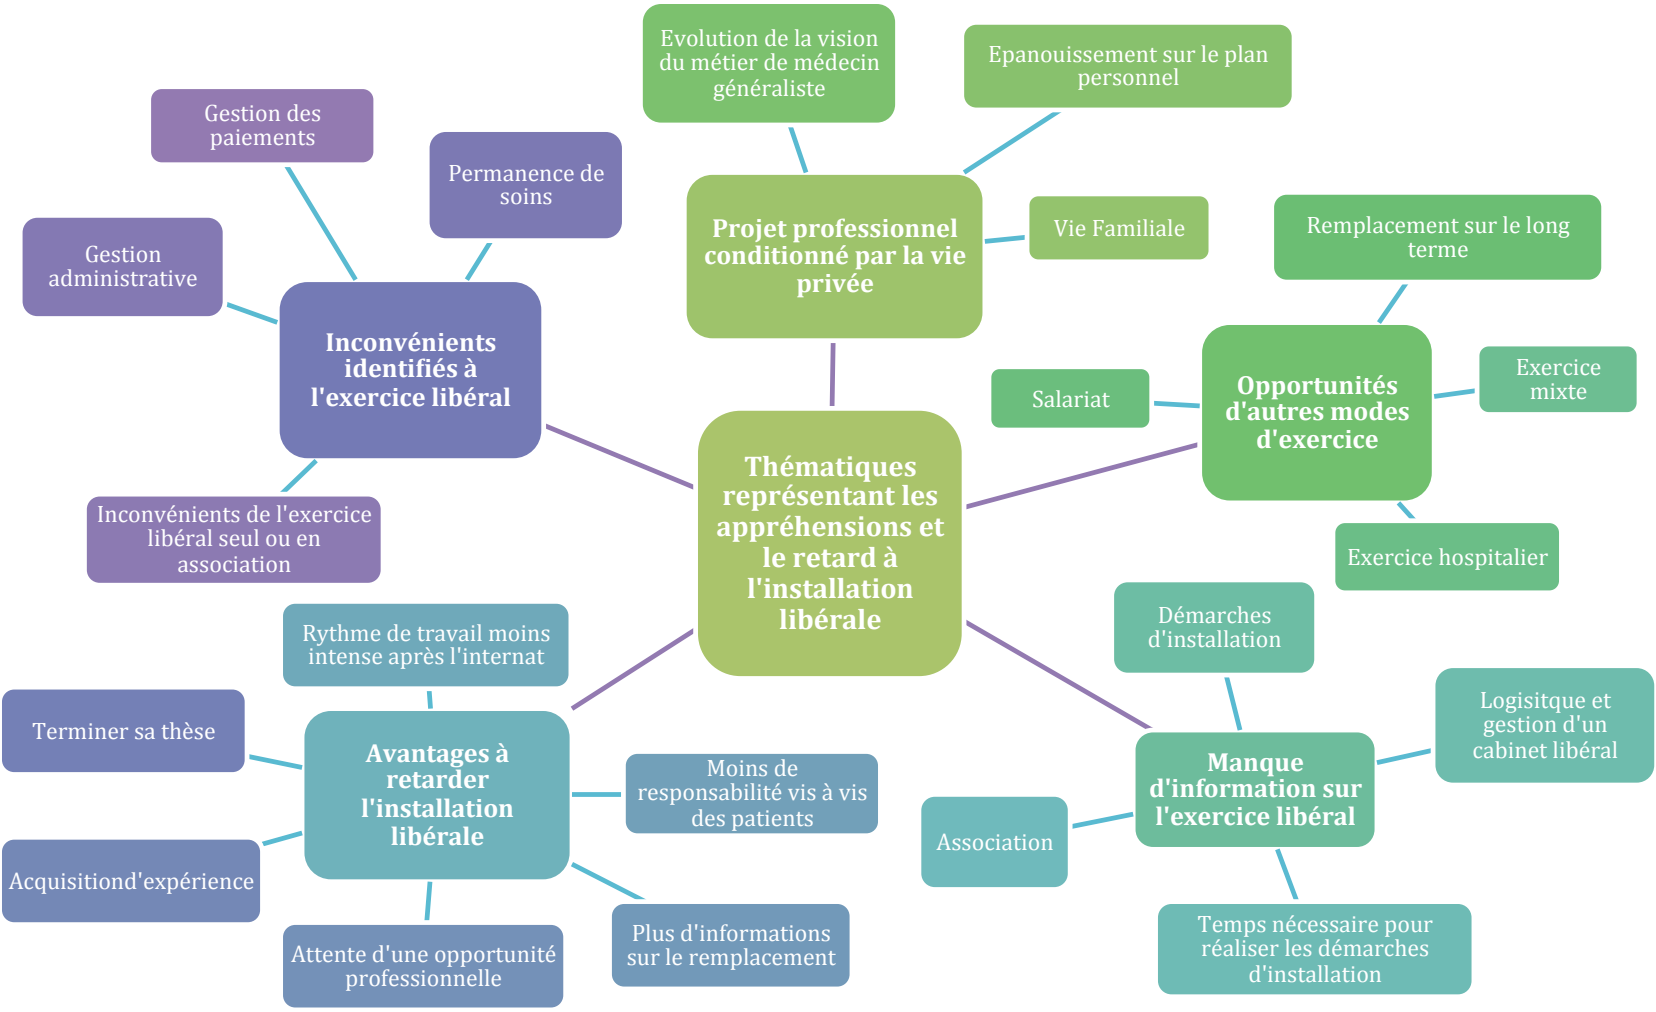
Thématiques représentant les appréhensions et le retard à l'installation libérale

Projet professionnel conditionné par la vie privée

Evolution de la vision du métier de médecin généraliste

Epanouissement sur le plan personnel

Vie Familiale

Inconvénients identifiés à l'exercice libéral

Gestion des paiements

Permanence de soins

Gestion administrative

Inconvénients de l'exercice libéral seul ou en association

Opportunités d'autres modes d'exercice

Remplacement sur le long terme

Exercice mixte

Salariat

Exercice hospitalier

Avantages à retarder l'installation libérale

Rythme de travail moins intense après l'internat

Terminer sa thèse

Moins de responsabilité vis à vis des patients

Acquisitiond'expérience

Attente d'une opportunité professionnelle

Plus d'informations sur le remplacement

Manque d'information sur l'exercice libéral

Démarches d'installation

Logisitque et gestion d'un cabinet libéral

Association

Temps nécessaire pour réaliser les démarches d'installation